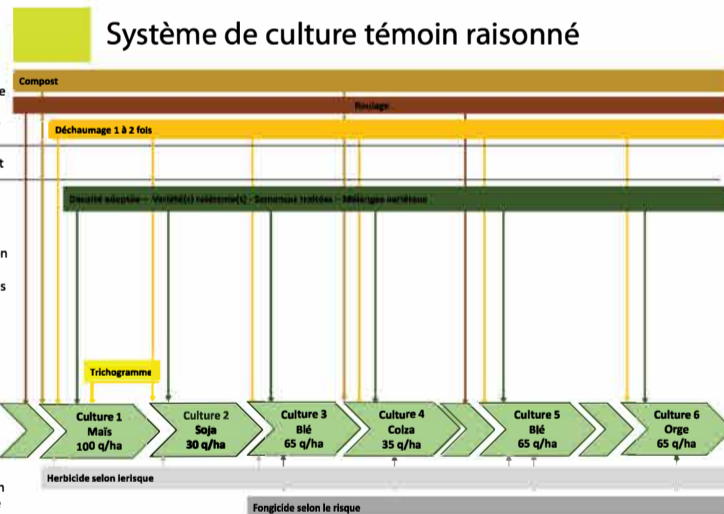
Système de culture témoin raisonné

e

Compost

Roulage

Déchaumage 1 à 2 fois

t

Densité adaptée – Variété(s) résistante(s) - Semences traitées - Mélanges variétaux

n

s

Trichogramme

Culture 1
Maïs
100 q/ha

Culture 2
Soja
30 q/ha

Culture 3
Blé
65 q/ha

Culture 4
Colza
35 q/ha

Culture 5
Blé
65 q/ha

Culture 6
Orge
65 q/ha

Herbicide selon lerisque

Fongicide selon le risque